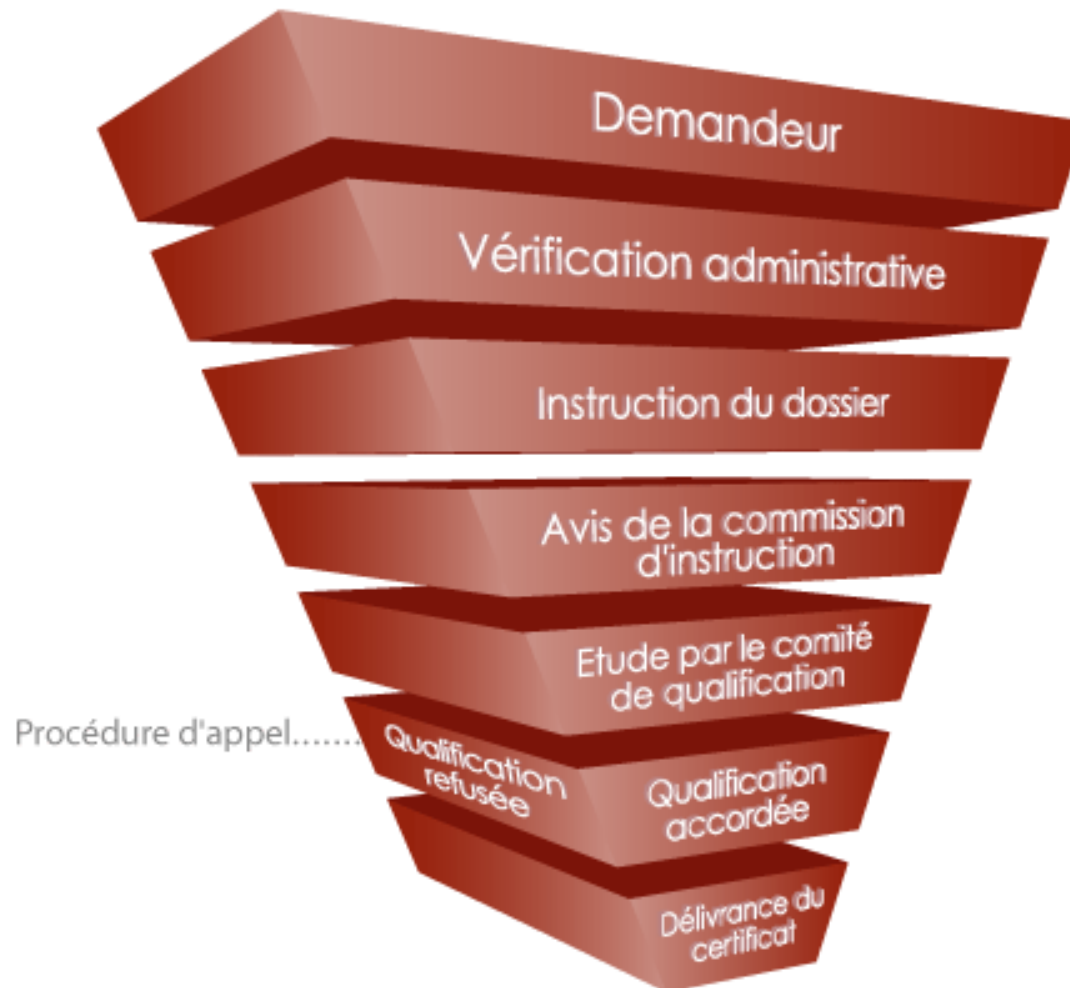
Demandeur

Vérification administrative

Instruction du dossier

Avis de la commission d'instruction

Etude par le comité de qualification

Procédure d'appel........

Qualification refusée

Qualification accordée

Délivrance du certificat